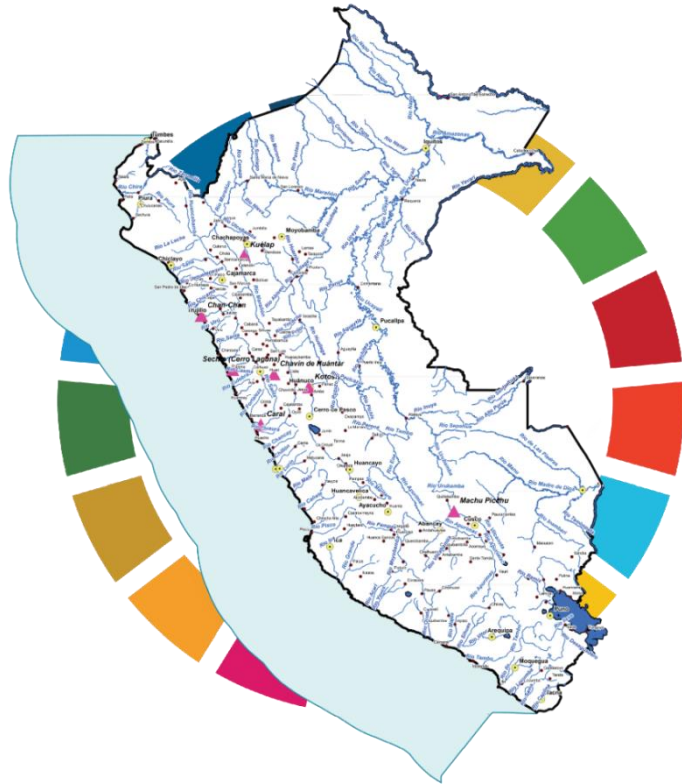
Tumbes
Piura
Río Chira
Chachapoyas
Kuelap
Moyobamba
Chiclayo
Cajamarca
Chan Chan
Trujillo
Pucallpa
Sechín (Cerro Laguna)
Chavín de Huántar
Kotosh
Huánuco
Caral
Cerro de Pasco
Huancayo
Huancavelica
Ayacucho
Machu Picchu
Cusco
Abancay
Ica
Río Urubamba
Puno
Arequipa
Moquegua